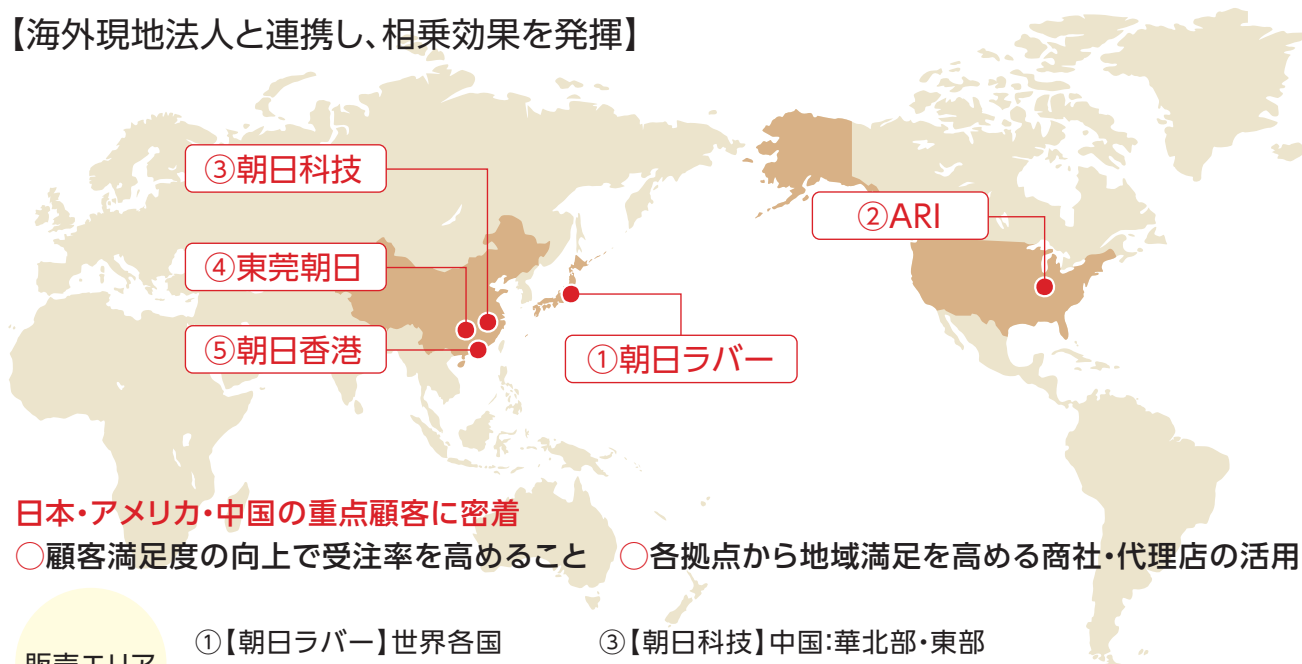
【海外現地法人と連携し、相乗効果を発揮】

③朝日科技

④東莞朝日

⑤朝日香港

①朝日ラバー

②ARI

日本・アメリカ・中国の重点顧客に密着

◯顧客満足度の向上で受注率を高めること　◯各拠点から地域満足を高める商社・代理店の活用

販売エリア

①【朝日ラバー】世界各国　③【朝日科技】中国:華北部・東部